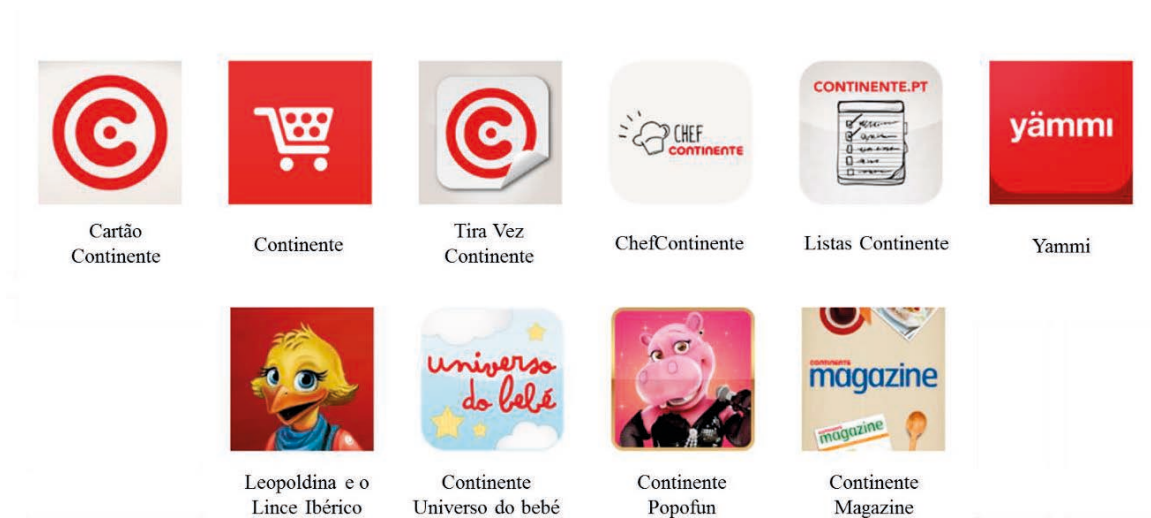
Cartão Continente

Continente

Tira Vez Continente

CHEF CONTINENTE

ChefContinente

CONTINENTE.PT

Listas Continente

yämmi

Yammi

universo do bebé

continente magazine

magazine

Leopoldina e o Lince Ibérico

Continente Universo do bebé

Continente Popofun

Continente Magazine